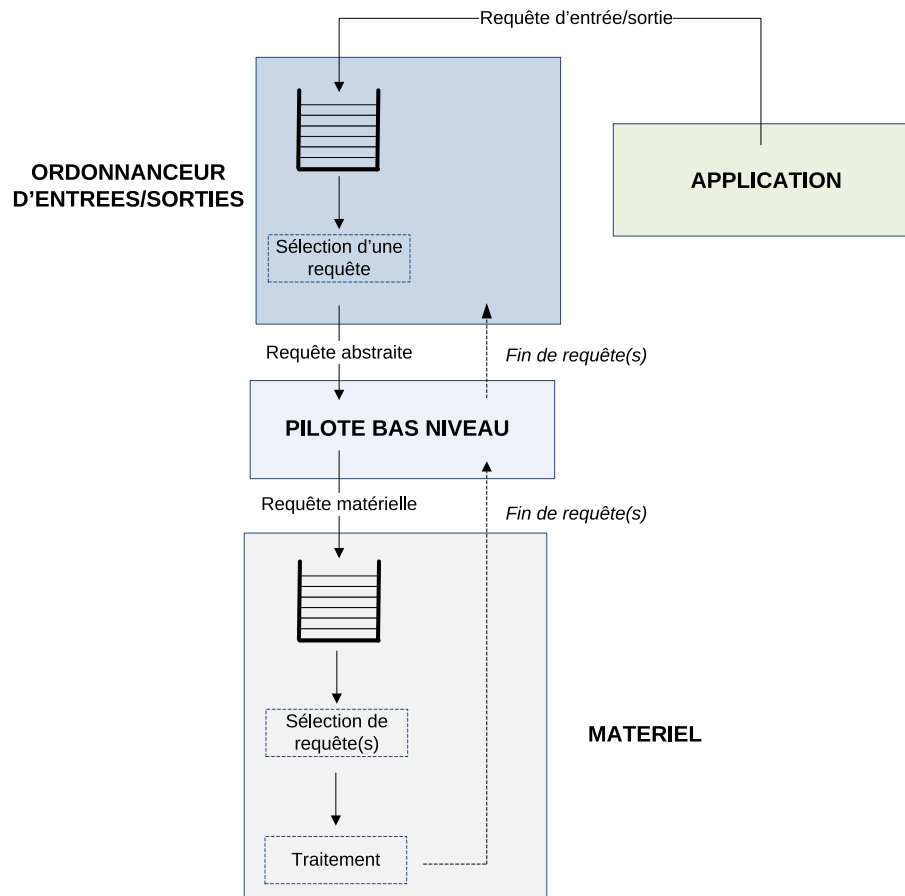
Requête d'entrée/sortie

ORDONNANCEUR D'ENTREES/SORTIES

APPLICATION

Sélection d'une requête

Requête abstraite

*Fin de requête(s)*

PILOTE BAS NIVEAU

Requête matérielle

*Fin de requête(s)*

Sélection de requête(s)

MATERIEL

Traitement